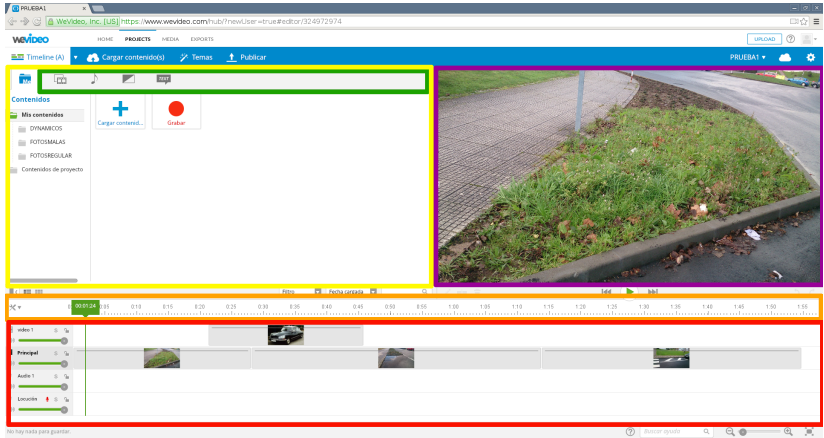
PRUEBA1 ×

WeVideo, Inc. [US] https://www.wevideo.com/hub/?newUser=true#editor/324972974

wevideo HOME PROJECTS MEDIA EXPORTS UPLOAD

Timeline (A) Cargar contenido(s) Temas Publicar PRUEBA1

TEXT

Contenidos

Mis contenidos
DYNAMICOS
FOTOSMALAS
FOTOSREGULAR
Contenidos de proyecto

Cargar contenid...

Grabar

Filtro Fecha cargada

00:01.24

0:05 0:10 0:15 0:20 0:25 0:30 0:35 0:40 0:45 0:50 0:55 1:00 1:05 1:10 1:15 1:20 1:25 1:30 1:35 1:40 1:45 1:50 1:55

Video 1

Principal

Audio 1

Locución

No hay nada para guardar

Buscar ayuda